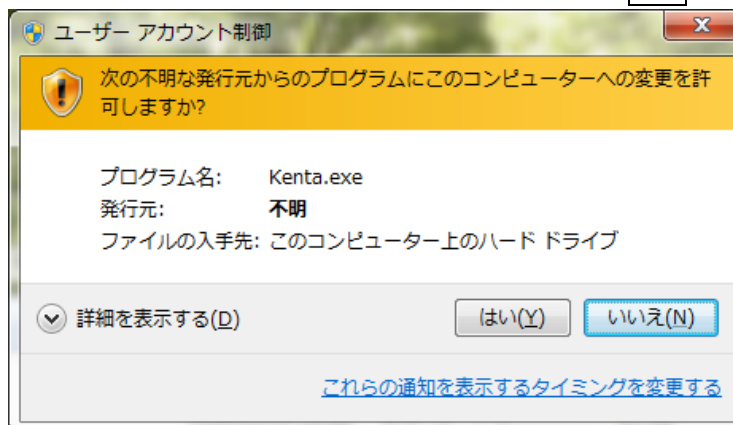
ユーザー アカウント制御

次の不明な発行元からのプログラムにこのコンピューターへの変更を許可しますか?

プログラム名: Kenta.exe
発行元: 不明
ファイルの入手先: このコンピューター上のハード ドライブ

詳細を表示する(D)

はい(Y)

いいえ(N)

これらの通知を表示するタイミングを変更する